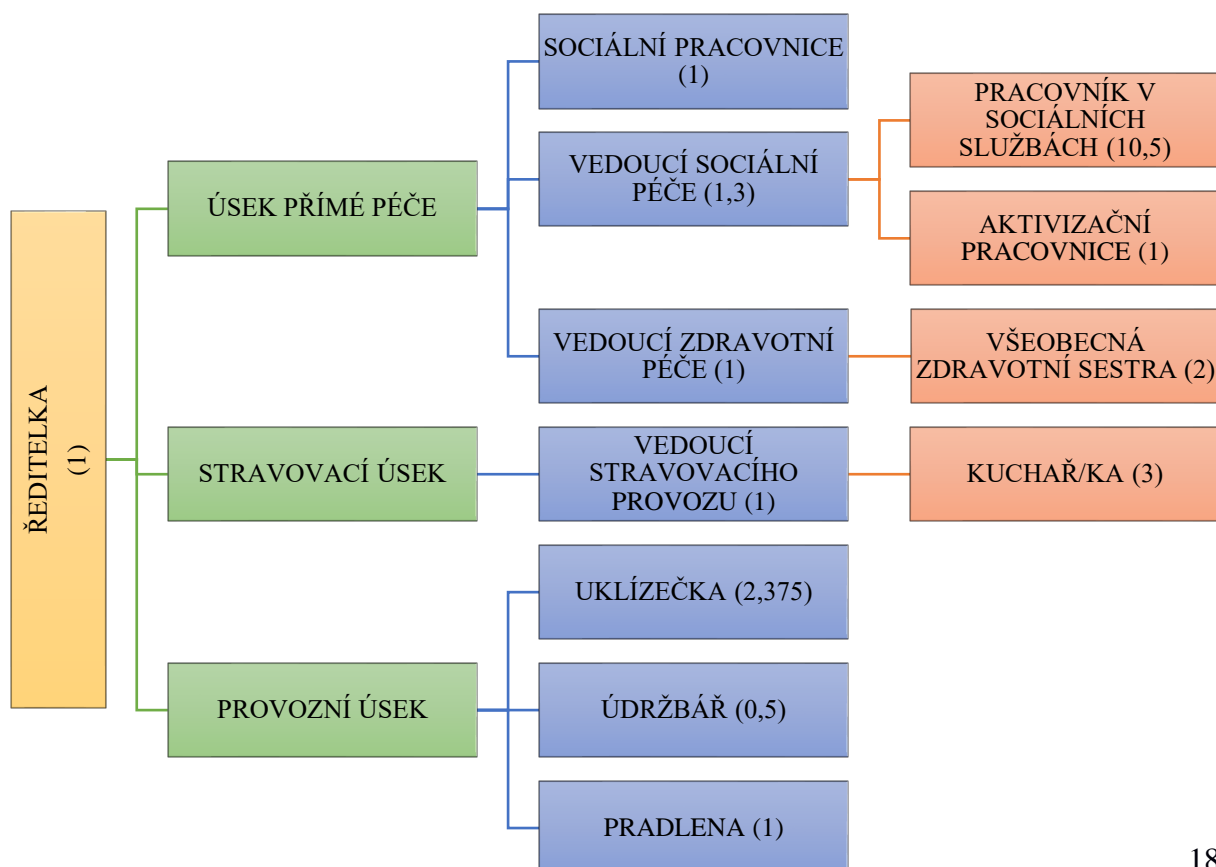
ŘEDITELKA (1)

ÚSEK PŘÍMÉ PÉČE

STRAVOVACÍ ÚSEK

PROVOZNÍ ÚSEK

SOCIÁLNÍ PRACOVNICE (1)

VEDOUCÍ SOCIÁLNÍ PÉČE (1,3)

VEDOUCÍ ZDRAVOTNÍ PÉČE (1)

VEDOUCÍ STRAVOVACÍHO PROVOZU (1)

UKLÍZEČKA (2,375)

ÚDRŽBÁŘ (0,5)

PRADLENA (1)

PRACOVNÍK V SOCIÁLNÍCH SLUŽBÁCH (10,5)

AKTIVIZAČNÍ PRACOVNICE (1)

VŠEOBECNÁ ZDRAVOTNÍ SESTRA (2)

KUCHAŘ/KA (3)

18